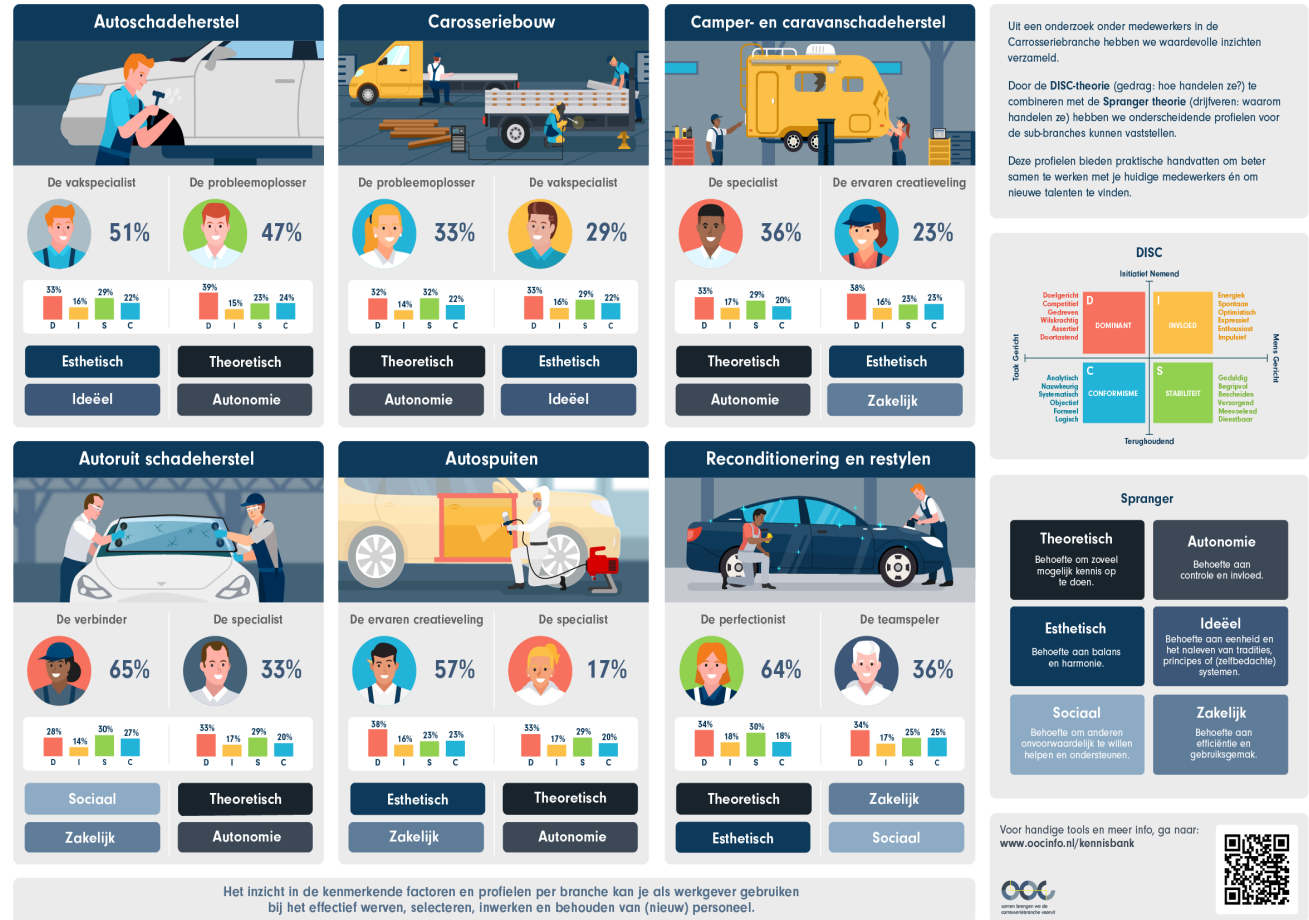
Autoschadeherstel

De vakspecialist 51%
33% 16% 29% 22%
D I S C

De probleemoplosser 47%
39% 15% 23% 24%
D I S C

Esthetisch
Ideëel
Theoretisch
Autonomie

Carosseriebouw

De probleemoplosser 33%
32% 14% 32% 22%
D I S C

De vakspecialist 29%
33% 16% 29% 22%
D I S C

Theoretisch
Autonomie
Esthetisch
Ideëel

Camper- en caravanschadeherstel

De specialist 36%
33% 17% 29% 20%
D I S C

De ervaren creatieveling 23%
38% 16% 23% 23%
D I S C

Theoretisch
Autonomie
Esthetisch
Zakelijk

Uit een onderzoek onder medewerkers in de Carrosseriebranche hebben we waardevolle inzichten verzameld.

Door de DISC-theorie (gedrag: hoe handelen ze?) te combineren met de Spranger theorie (drijfveren: waarom handelen ze) hebben we onderscheidende profielen voor de sub-branches kunnen vaststellen.

Deze profielen bieden praktische handvatten om beter samen te werken met je huidige medewerkers én om nieuwe talenten te vinden.

DISC

Initiatief Nemend
Taak Gericht
Mens Gericht
Terughoudend

Doelgericht Competitief Gedreven Wilskrachtig Assertief Doortastend
D DOMINANT
I INVLOED
Energiek Spontaan Optimistisch Expressief Enthousiast Impulsief
Analytisch Nauwkeurig Systematisch Objectief Formeel Logisch
C CONFORMISME
S STABILITEIT
Geduldig Begripvol Bescheiden Verzorgend Meevoelend Dienstbaar

Autoruit schadeherstel

De verbinder 65%
28% 14% 30% 27%
D I S C

De specialist 33%
33% 17% 29% 20%
D I S C

Sociaal
Zakelijk
Theoretisch
Autonomie

Autospuiten

De ervaren creatieveling 57%
38% 16% 23% 23%
D I S C

De specialist 17%
33% 17% 29% 20%
D I S C

Esthetisch
Zakelijk
Theoretisch
Autonomie

Reconditionering en restylen

De perfectionist 64%
34% 18% 30% 18%
D I S C

De teamspeler 36%
34% 17% 25% 25%
D I S C

Theoretisch
Esthetisch
Zakelijk
Sociaal

Spranger

Theoretisch
Behoefte om zoveel mogelijk kennis op te doen.

Autonomie
Behoefte aan controle en invloed.

Esthetisch
Behoefte aan balans en harmonie.

Ideëel
Behoefte aan eenheid en het naleven van tradities, principes of (zelfbedachte) systemen.

Sociaal
Behoefte om anderen onvoorwaardelijk te willen helpen en ondersteunen.

Zakelijk
Behoefte aan efficiëntie en gebruiksgemak.

Voor handige tools en meer info, ga naar:
www.oocinfo.nl/kennisbank

OOC
samen brengen we de carrosseriebranche vooruit

Het inzicht in de kenmerkende factoren en profielen per branche kan je als werkgever gebruiken bij het effectief werven, selecteren, inwerken en behouden van (nieuw) personeel.